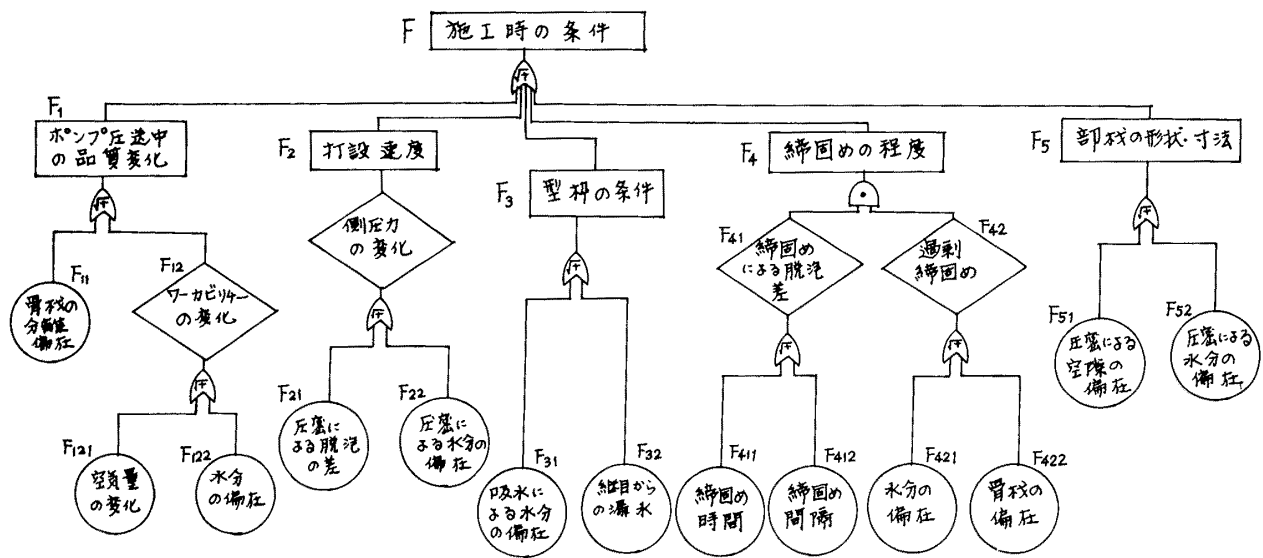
F 施工時の条件

F$_1$ ポンプ圧送中の品質変化

F$_{11}$ 骨材の分離偏在

F$_{12}$ ワーカビリティーの変化

F$_{121}$ 空気量の変化

F$_{122}$ 水分の偏在

F$_2$ 打設速度

側圧力の変化

F$_{21}$ 圧密による脱泡の差

F$_{22}$ 圧密による水分の偏在

F$_3$ 型枠の条件

F$_{31}$ 吸水による水分の偏在

F$_{32}$ 継目からの漏水

F$_4$ 締固めの程度

F$_{41}$ 締固めによる脱泡差

F$_{42}$ 過剰締固め

F$_{411}$ 締固め時間

F$_{412}$ 締固め間隔

F$_{421}$ 水分の偏在

F$_{422}$ 骨材の偏在

F$_5$ 部材の形状・寸法

F$_{51}$ 圧密による空隙の偏在

F$_{52}$ 圧密による水分の偏在